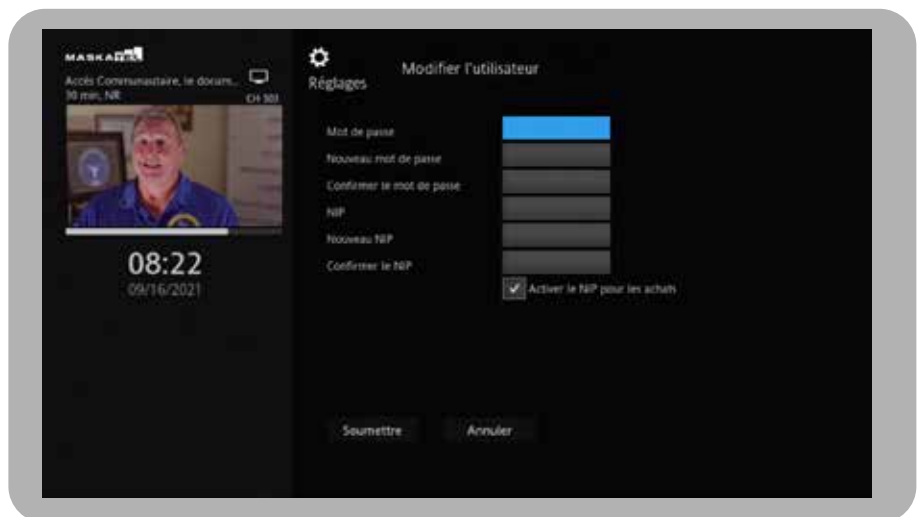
MASKATEL

Accès Communautaire, le docum...
30 min, NR
CH 303

08:22
09/16/2021

Réglages

Modifier l'utilisateur

Mot de passe

Nouveau mot de passe

Confirmer le mot de passe

NIP

Nouveau NIP

Confirmer le NIP

Activer le NIP pour les achats

Soumettre

Annuler